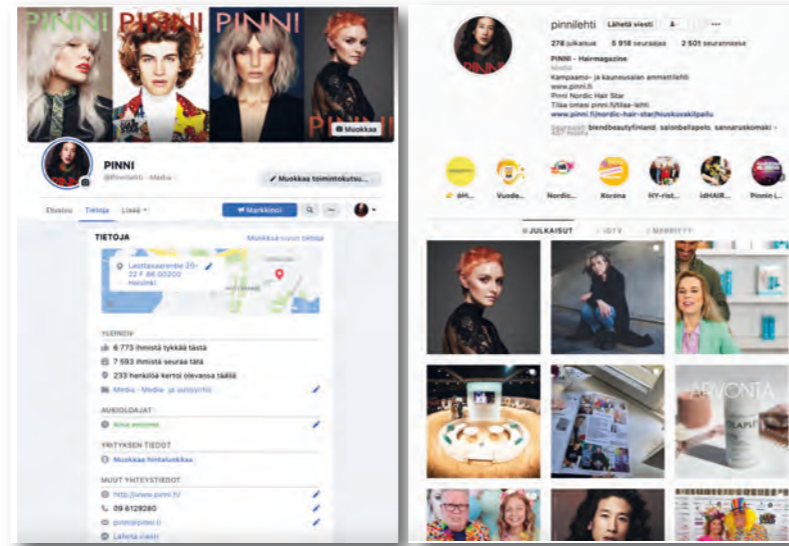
PINNI PINNI PINNI PINNI

Muokkaa

PINNI
@Pinnilehti · Media

Muokkaa toimintokutsu...

Etusivu Tietoja Lisää

Markkinoi

TIETOJA
Muokkaa kaikkia tietoja

Lauttasaarentie 20-22 F 00200 Helsinki

YLEISTIETO
6 773 ihmistä tykkää tästä
7 593 ihmistä seuraa tätä
233 henkilöä kertoi olevansa täällä
Media · Media- ja uutisyritys

AUKIOLOAJAT
Aina avoinna

YRITYKSEN TIEDOT
Muokkaa hintaluokkaa

MUUT YHTEYSTIEDOT
http://www.pinni.fi/
09 6129280
pinni@pinni.fi
Lähetä viesti

pinnilehti Lähetä viesti

278 julkaisua 5 918 seuraajaa 2 501 seurannassa

PINNI – Hairmagazine
Media
Kampaamo- ja kauneusalan ammattilehti
www.pinni.fi
Pinni Nordic Hair Star
Tilaa omasi pinni.fi/tilaa-lehti
www.pinni.fi/nordic-hair-star/kuskovakilpailu
Seuraajina blendbeautyfinland, salonbellapelo, sannaruskomaki +

@H... Vuode... Nordic... Korona HY-rist... IdHAIR... Pinnin ...

JULKAISUT IGTV MERKITTY

ARVONTA
OLAPLEX